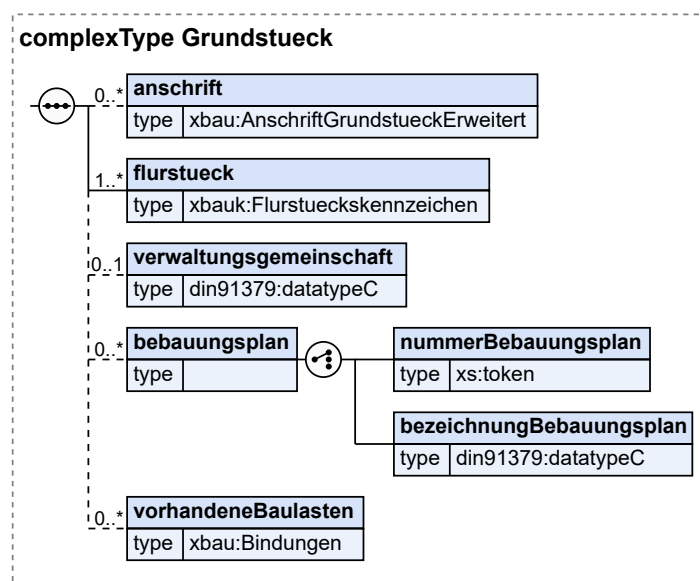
complexType Grundstueck

0..* anschrift
type xbau:AnschriftGrundstueckErweitert

1..* flurstueck
type xbauk:Flurstueckskennzeichen

0..1 verwaltungsgemeinschaft
type din91379:datatypeC

0..* bebauungsplan
type

nummerBebauungsplan
type xs:token

bezeichnungBebauungsplan
type din91379:datatypeC

0..* vorhandeneBaulasten
type xbau:Bindungen